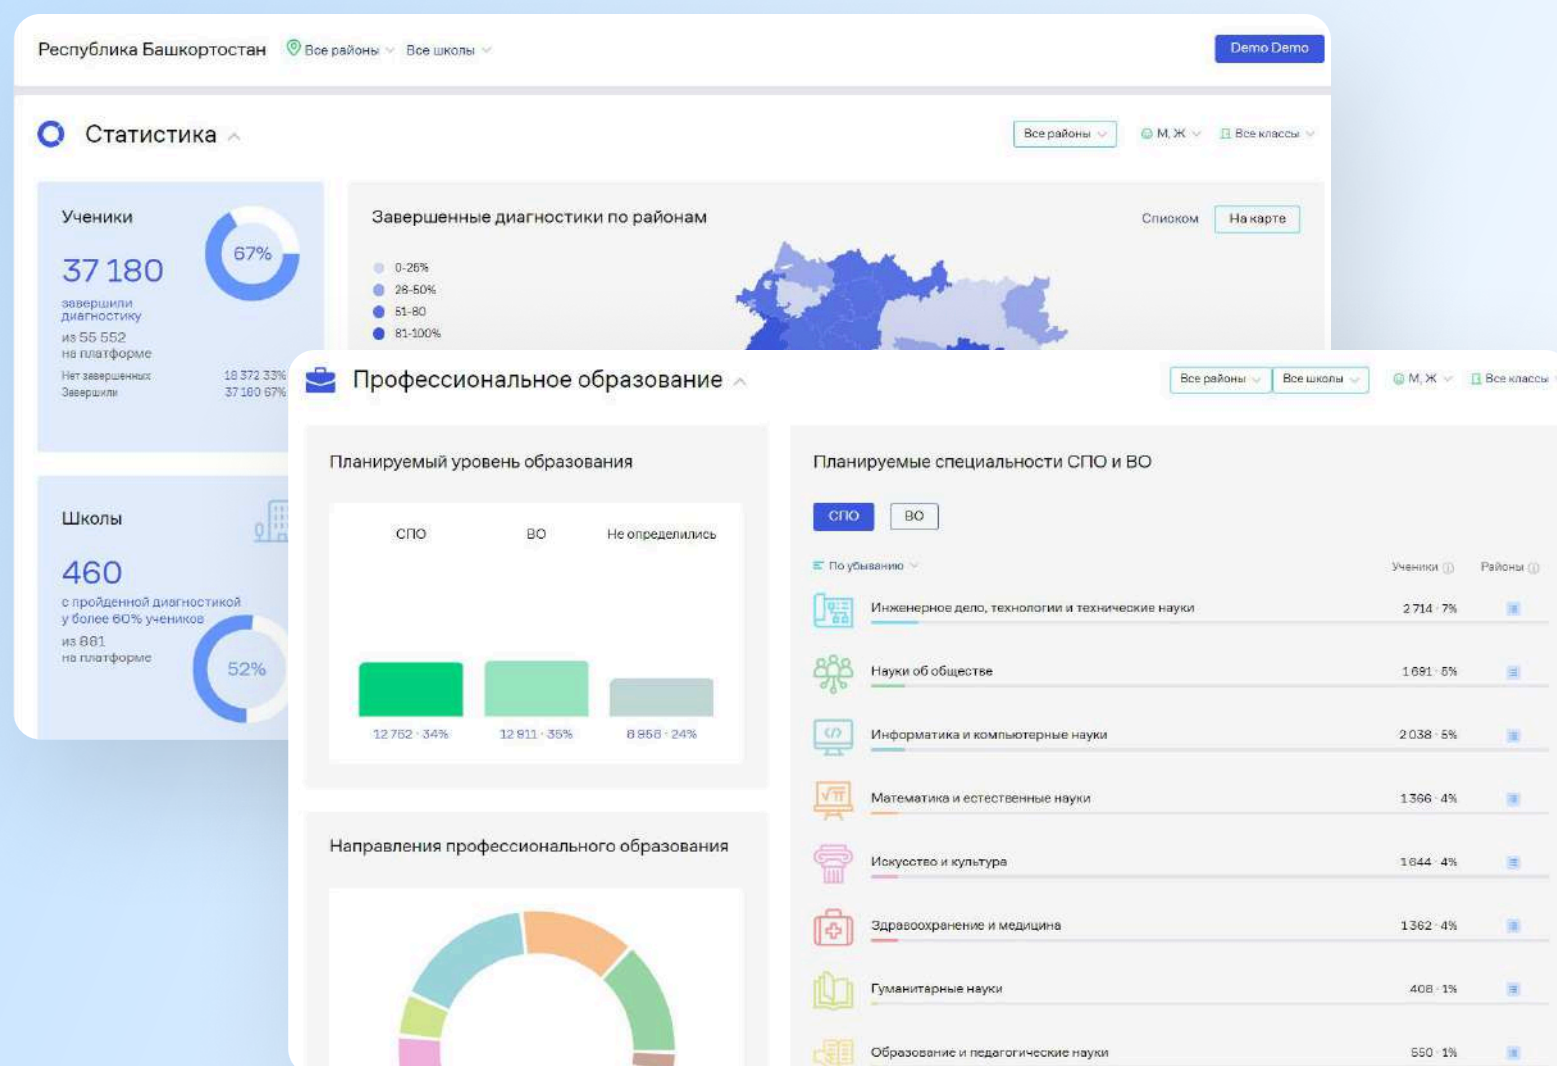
Республика Башкортостан Все районы Все школы Demo Demo

Статистика

Все районы М, Ж Все классы

Ученики

37 180

завершили диагностику

из 55 552 на платформе

67%

Нет завершенных 18 372 33%

Завершили 37 180 67%

Завершенные диагностики по районам

Списком На карте

0-25%

26-50%

51-80

81-100%

Школы

460

с пройденной диагностикой у более 60% учеников

из 881 на платформе

52%

Профессиональное образование

Все районы Все школы М, Ж Все классы

Планируемый уровень образования

| СПО | ВО | Не определились |
|---|---|---|
| 12 752 · 34% | 12 911 · 35% | 8 858 · 24% |

Направления профессионального образования

Планируемые специальности СПО и ВО

СПО ВО

По убыванию

| | Ученики | Районы |
|---|---|---|
| Инженерное дело, технологии и технические науки | 2 714 · 7% | |
| Науки об обществе | 1 891 · 5% | |
| Информатика и компьютерные науки | 2 038 · 5% | |
| Математика и естественные науки | 1 366 · 4% | |
| Искусство и культура | 1 644 · 4% | |
| Здравоохранение и медицина | 1 362 · 4% | |
| Гуманитарные науки | 408 · 1% | |
| Образование и педагогические науки | 550 · 1% | |